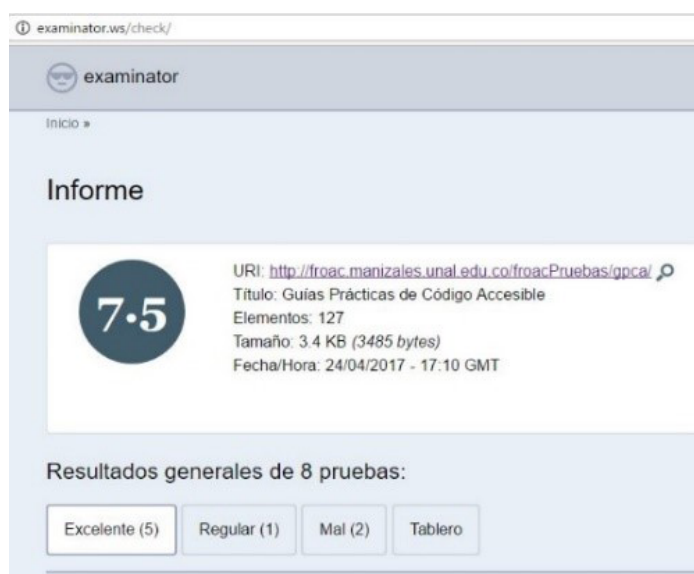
examinator.ws/check/

examinator

Inicio »

Informe

7·5

URI: http://froac.manizales.unal.edu.co/froacPruebas/gpca/
Título: Guías Prácticas de Código Accesible
Elementos: 127
Tamaño: 3.4 KB (3485 bytes)
Fecha/Hora: 24/04/2017 - 17:10 GMT

Resultados generales de 8 pruebas:

Excelente (5) Regular (1) Mal (2) Tablero